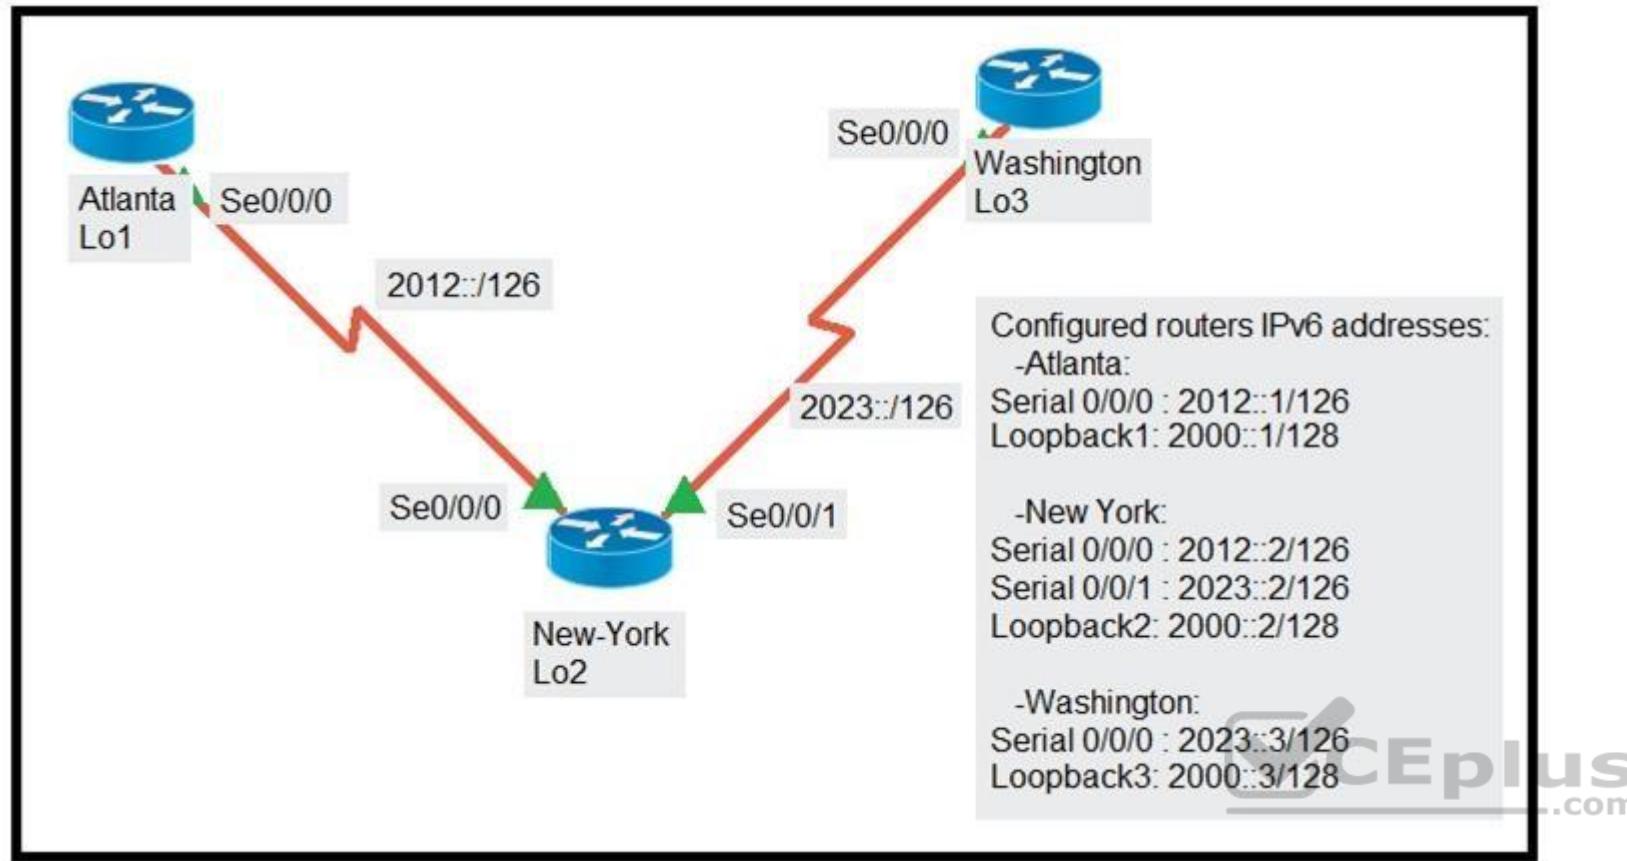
Atlanta
Lo1

Se0/0/0

2012::/126

Se0/0/0

Washington
Lo3

2023::/126

Se0/0/0

Se0/0/1

New-York
Lo2

Configured routers IPv6 addresses:
-Atlanta:
Serial 0/0/0 : 2012::1/126
Loopback1: 2000::1/128

-New York:
Serial 0/0/0 : 2012::2/126
Serial 0/0/1 : 2023::2/126
Loopback2: 2000::2/128

-Washington:
Serial 0/0/0 : 2023::3/126
Loopback3: 2000::3/128

CEplus
.com